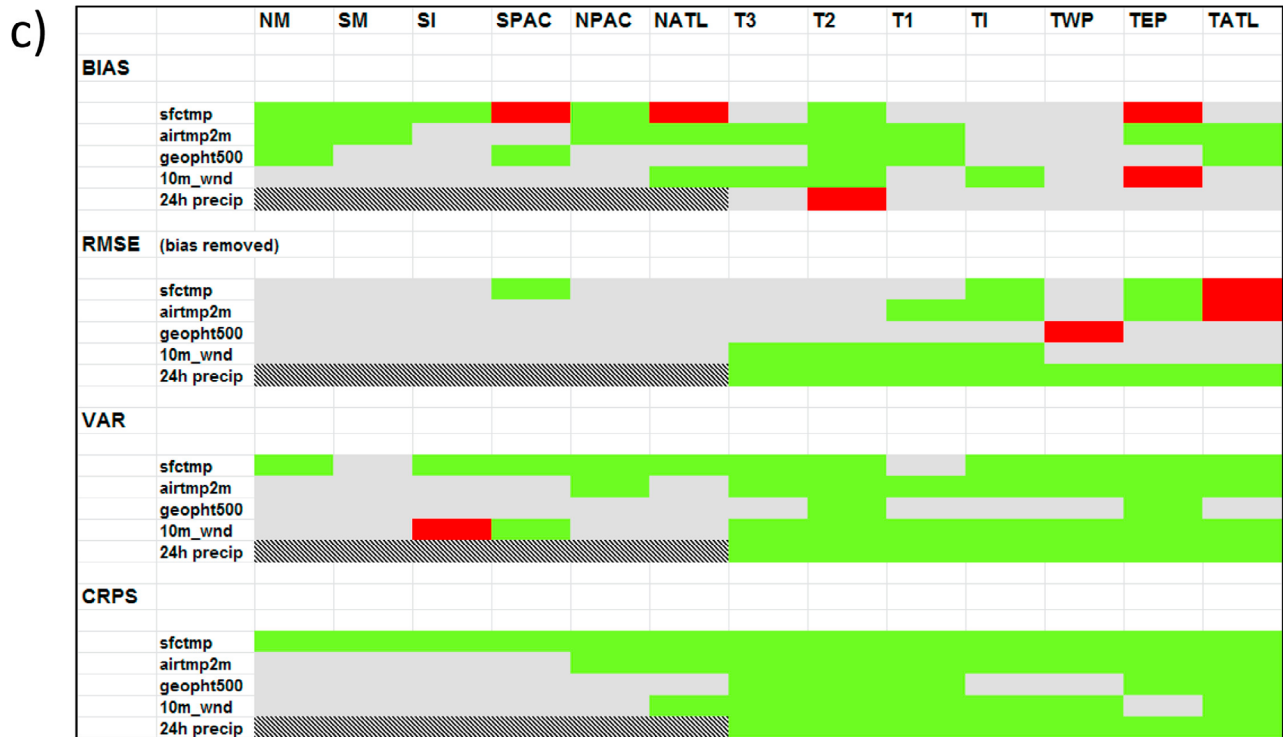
c)

| | | NM | SM | SI | SPAC | NPAC | NATL | T3 | T2 | T1 | TI | TWP | TEP | TATL |
|---|---|---|---|---|---|---|---|---|---|---|---|---|---|---|
| BIAS | | | | | | | | | | | | | | |
| | sfctmp | | | | | | | | | | | | | |
| | airtmp2m | | | | | | | | | | | | | |
| | geopht500 | | | | | | | | | | | | | |
| | 10m_wnd | | | | | | | | | | | | | |
| | 24h precip | | | | | | | | | | | | | |
| RMSE | (bias removed) | | | | | | | | | | | | | |
| | sfctmp | | | | | | | | | | | | | |
| | airtmp2m | | | | | | | | | | | | | |
| | geopht500 | | | | | | | | | | | | | |
| | 10m_wnd | | | | | | | | | | | | | |
| | 24h precip | | | | | | | | | | | | | |
| VAR | | | | | | | | | | | | | | |
| | sfctmp | | | | | | | | | | | | | |
| | airtmp2m | | | | | | | | | | | | | |
| | geopht500 | | | | | | | | | | | | | |
| | 10m_wnd | | | | | | | | | | | | | |
| | 24h precip | | | | | | | | | | | | | |
| CRPS | | | | | | | | | | | | | | |
| | sfctmp | | | | | | | | | | | | | |
| | airtmp2m | | | | | | | | | | | | | |
| | geopht500 | | | | | | | | | | | | | |
| | 10m_wnd | | | | | | | | | | | | | |
| | 24h precip | | | | | | | | | | | | | |